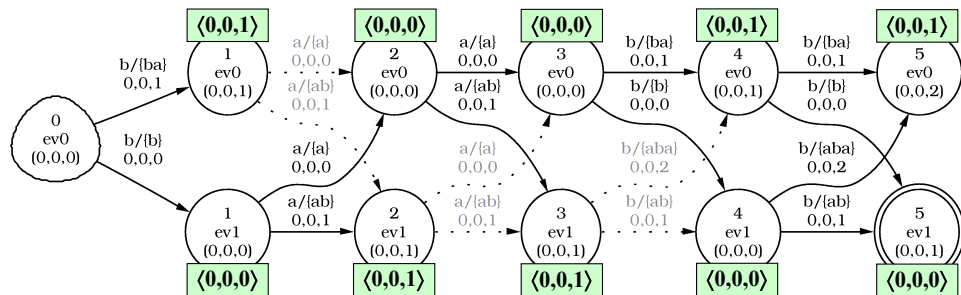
⟨0,0,1⟩

⟨0,0,0⟩

⟨0,0,0⟩

⟨0,0,1⟩

⟨0,0,1⟩

0
ev0
(0,0,0)

b/{ba}
0,0,1

b/{b}
0,0,0

1
ev0
(0,0,1)

a/{a}
0,0,0

a/{ab}
0,0,1

2
ev0
(0,0,0)

a/{a}
0,0,0

a/{ab}
0,0,1

3
ev0
(0,0,0)

b/{ba}
0,0,1

b/{b}
0,0,0

4
ev0
(0,0,1)

b/{ba}
0,0,1

b/{b}
0,0,0

5
ev0
(0,0,2)

a/{a}
0,0,0

a/{a}
0,0,0

b/{aba}
0,0,2

b/{aba}
0,0,2

a/{ab}
0,0,1

a/{ab}
0,0,1

b/{ab}
0,0,1

b/{ab}
0,0,1

1
ev1
(0,0,0)

2
ev1
(0,0,1)

3
ev1
(0,0,1)

4
ev1
(0,0,0)

5
ev1
(0,0,1)

⟨0,0,0⟩

⟨0,0,1⟩

⟨0,0,1⟩

⟨0,0,0⟩

⟨0,0,0⟩